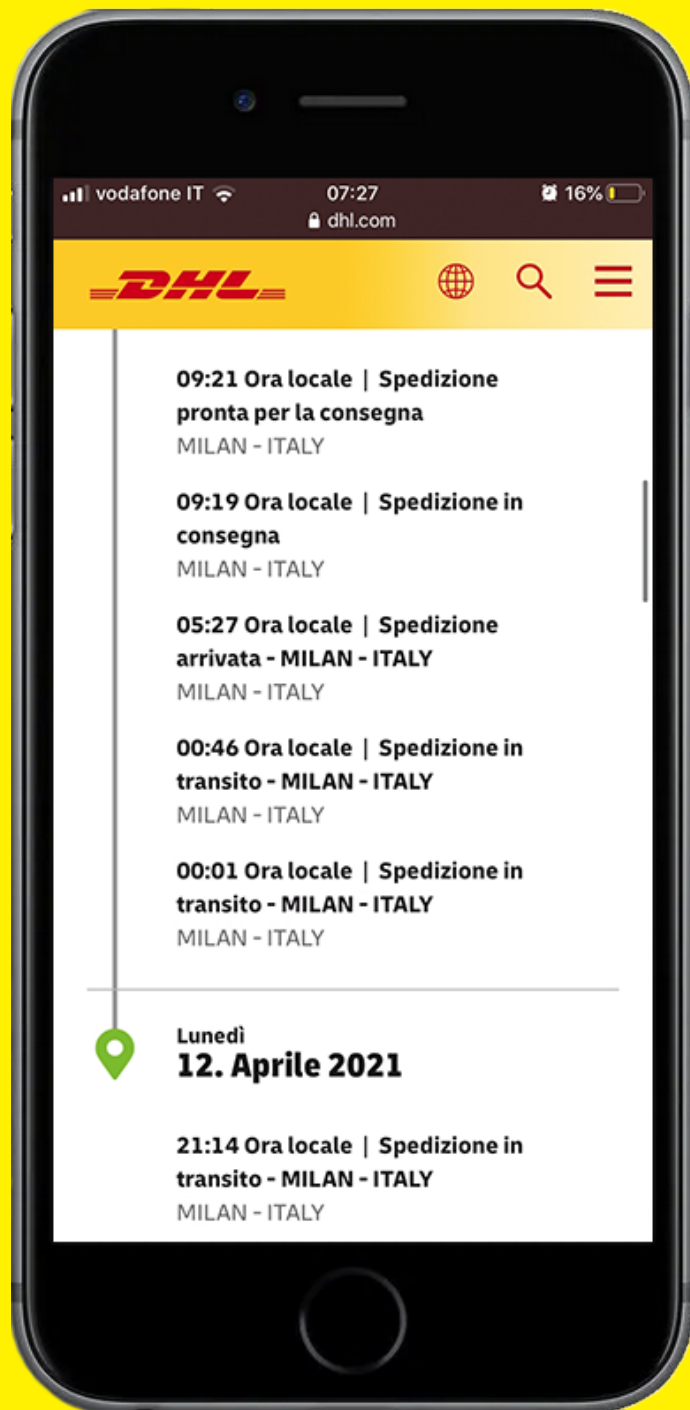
vodafone IT 07:27 16%
dhl.com

DHL

09:21 Ora locale | Spedizione pronta per la consegna
MILAN - ITALY

09:19 Ora locale | Spedizione in consegna
MILAN - ITALY

05:27 Ora locale | Spedizione arrivata - MILAN - ITALY
MILAN - ITALY

00:46 Ora locale | Spedizione in transito - MILAN - ITALY
MILAN - ITALY

00:01 Ora locale | Spedizione in transito - MILAN - ITALY
MILAN - ITALY

Lunedì
12. Aprile 2021

21:14 Ora locale | Spedizione in transito - MILAN - ITALY
MILAN - ITALY